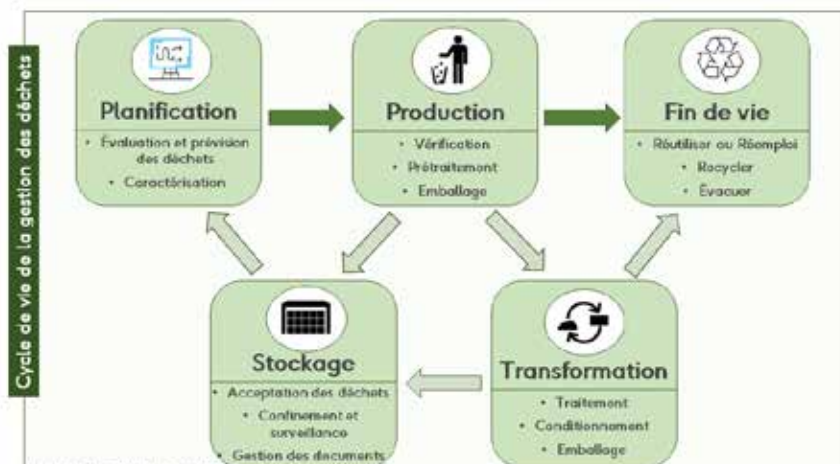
Cycle de vie de la gestion des déchets

Planification
• Évaluation et prévision des déchets
• Caractérisation

Production
• Vérification
• Prétraitement
• Emballage

Fin de vie
• Réutiliser ou Réemploi
• Recycler
• Évacuer

Stockage
• Acceptation des déchets
• Confinement et surveillance
• Gestion des documents

Transformation
• Traitement
• Conditionnement
• Emballage